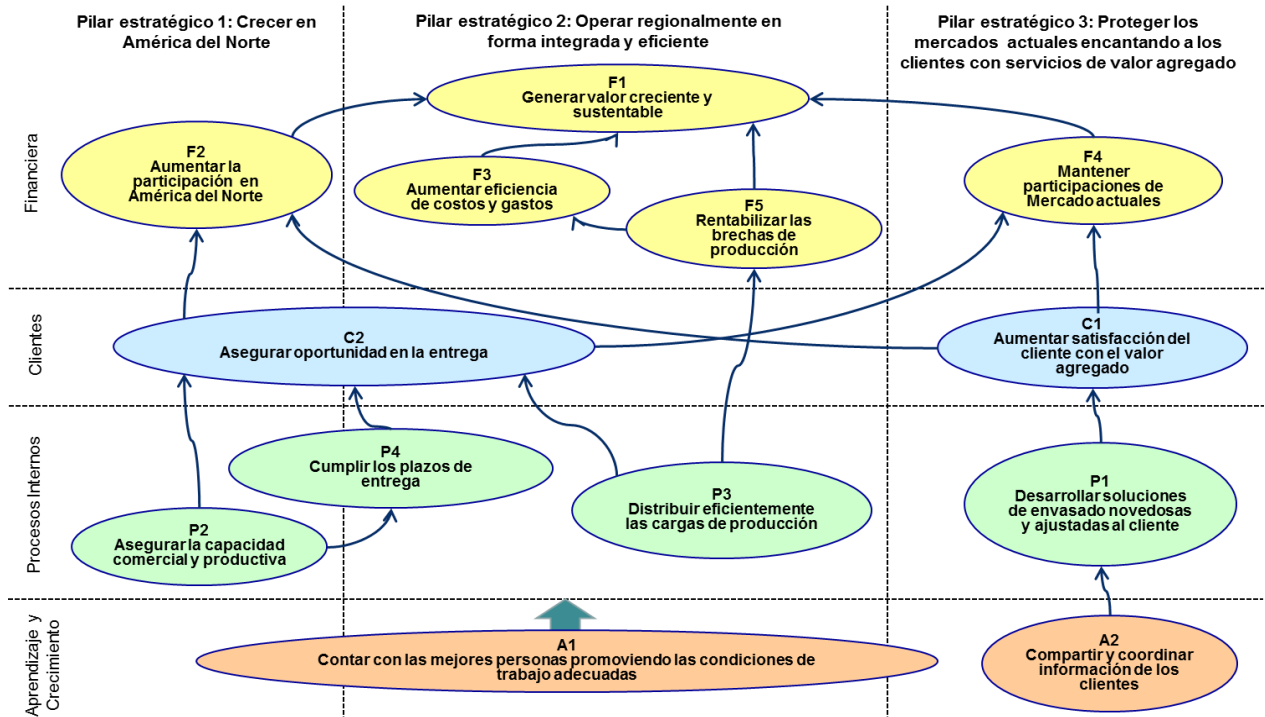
Pilar estratégico 1: Crecer en América del Norte

Pilar estratégico 2: Operar regionalmente en forma integrada y eficiente

Pilar estratégico 3: Proteger los mercados actuales encantando a los clientes con servicios de valor agregado

Financiera

F1
Generar valor creciente y sustentable

F2
Aumentar la participación en América del Norte

F3
Aumentar eficiencia de costos y gastos

F5
Rentabilizar las brechas de producción

F4
Mantener participaciones de Mercado actuales

Clientes

C2
Asegurar oportunidad en la entrega

C1
Aumentar satisfacción del cliente con el valor agregado

Procesos Internos

P4
Cumplir los plazos de entrega

P3
Distribuir eficientemente las cargas de producción

P1
Desarrollar soluciones de envasado novedosas y ajustadas al cliente

P2
Asegurar la capacidad comercial y productiva

Aprendizaje y Crecimiento

A1
Contar con las mejores personas promoviendo las condiciones de trabajo adecuadas

A2
Compartir y coordinar información de los clientes